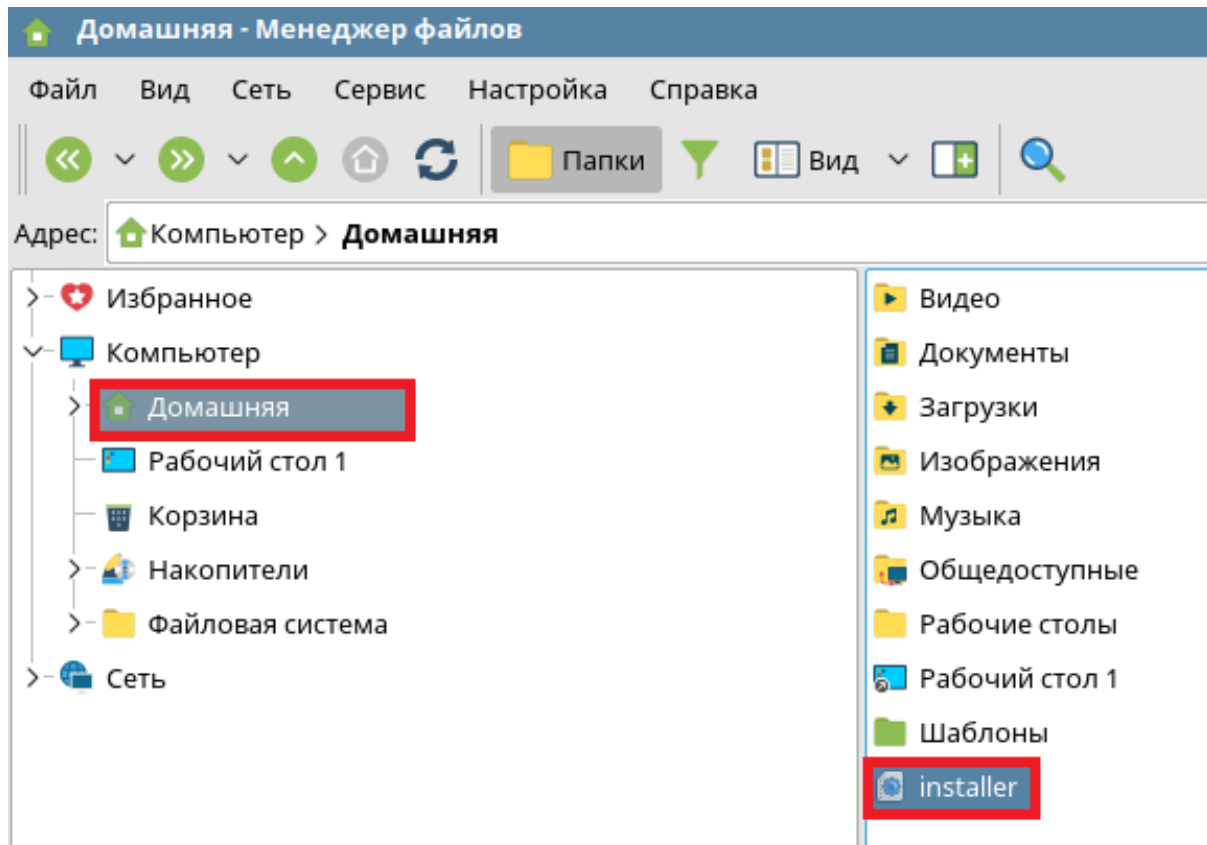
Домашняя - Менеджер файлов

Файл Вид Сеть Сервис Настройка Справка

Папки Вид

Адрес: Компьютер > Домашняя

Избранное
Компьютер
Домашняя
Рабочий стол 1
Корзина
Накопители
Файловая система
Сеть

Видео
Документы
Загрузки
Изображения
Музыка
Общедоступные
Рабочие столы
Рабочий стол 1
Шаблоны
installer